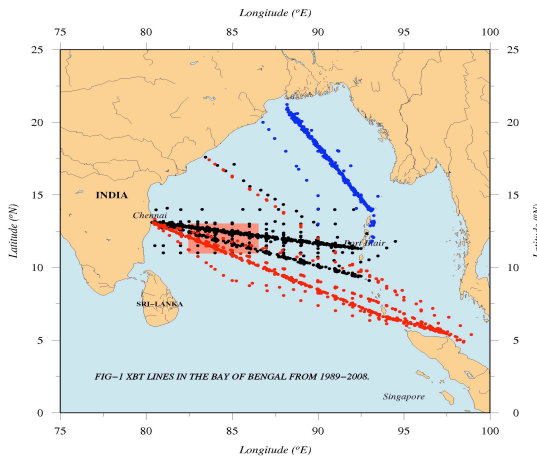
Longitude (°E)

75 80 85 90 95 100

25 20 15 10 5 0

Latitude (°N)

INDIA

Chennai

Port Blair

SRI-LANKA

FIG-1 XBT LINES IN THE BAY OF BENGAL FROM 1989-2008.

Singapore

75 80 85 90 95 100

Longitude (°E)

25 20 15 10 5 0

Latitude (°N)